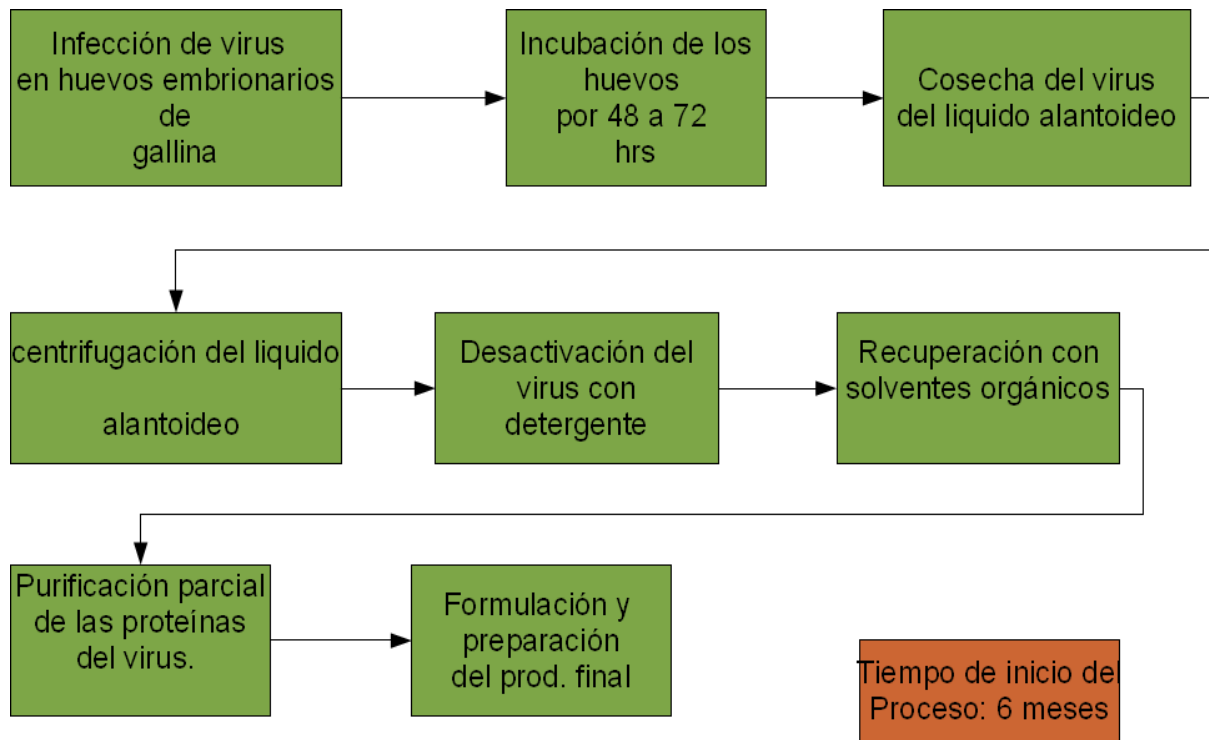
Infección de virus en huevos embrionarios de gallina

Incubación de los huevos por 48 a 72 hrs

Cosecha del virus del liquido alantoideo

centrifugación del liquido

alantoideo

Desactivación del virus con detergente

Recuperación con solventes orgánicos

Purificación parcial de las proteínas del virus.

Formulación y preparación del prod. final

Tiempo de inicio del Proceso: 6 meses